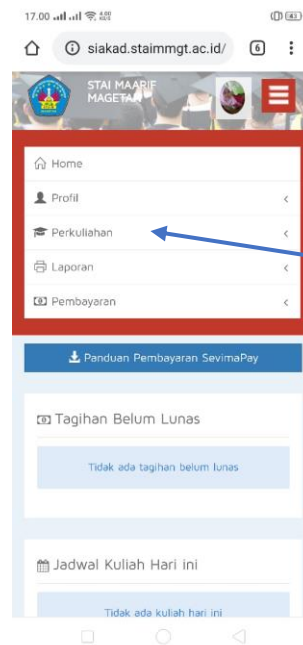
17.00

siakad.staimmgt.ac.id/

6

STAI MAARIF MAGETAN

Home

Profil

Perkuliahan

Laporan

Pembayaran

Panduan Pembayaran SevimaPay

Tagihan Belum Lunas

Tidak ada tagihan belum lunas

Jadwal Kuliah Hari ini

Tidak ada kuliah hari ini